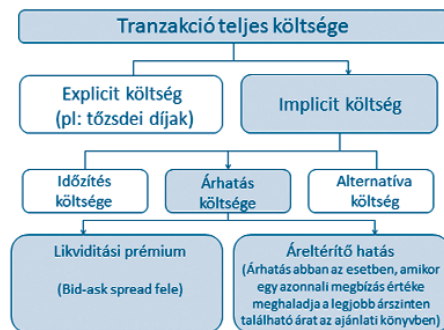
Tranzakció teljes költsége

Explicit költség (pl: tőzsdei díjak)

Implicit költség

Időzítés költsége

Árhatás költsége

Alternatíva költség

Likviditási prémium

(Bid-ask spread fele)

Áreltérítő hatás

(Árhatás abban az esetben, amikor egy azonnali megbízás értéke meghaladja a legjobb árszinten található árat az ajánlati könyvben)